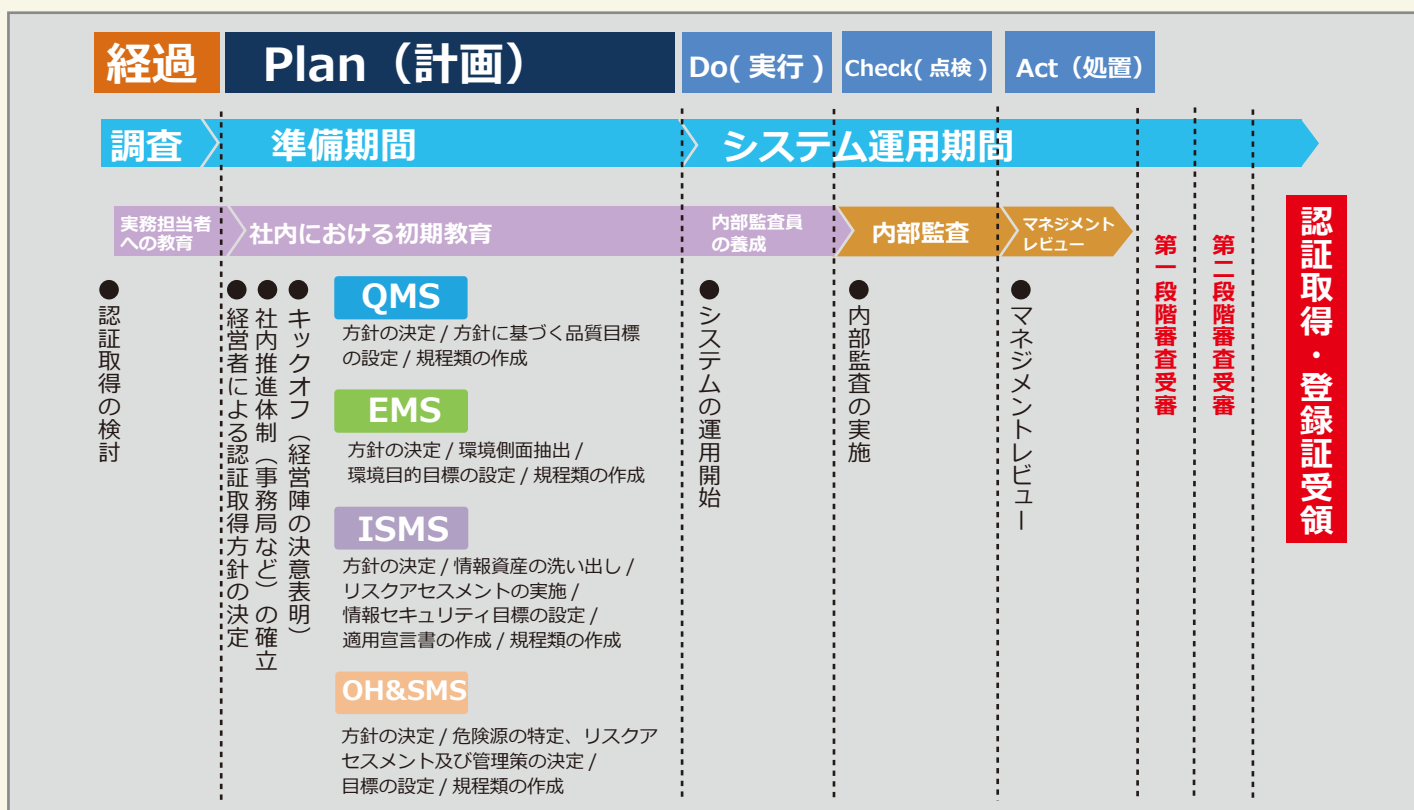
経過 Plan（計画） Do( 実行 ) Check( 点検 ) Act（処置）

調査 準備期間 システム運用期間

実務担当者への教育 社内における初期教育 内部監査員の養成 内部監査 マネジメントレビュー

●認証取得の検討

●経営者による認証取得方針の決定

●社内推進体制（事務局など）の確立

●キックオフ（経営陣の決意表明）

QMS
方針の決定 / 方針に基づく品質目標の設定 / 規程類の作成

EMS
方針の決定 / 環境側面抽出 / 環境目的目標の設定 / 規程類の作成

ISMS
方針の決定 / 情報資産の洗い出し / リスクアセスメントの実施 / 情報セキュリティ目標の設定 / 適用宣言書の作成 / 規程類の作成

OH&SMS
方針の決定 / 危険源の特定、リスクアセスメント及び管理策の決定 / 目標の設定 / 規程類の作成

●システムの運用開始

●内部監査の実施

●マネジメントレビュー

第一段階審査受審

第二段階審査受審

認証取得・登録証受領